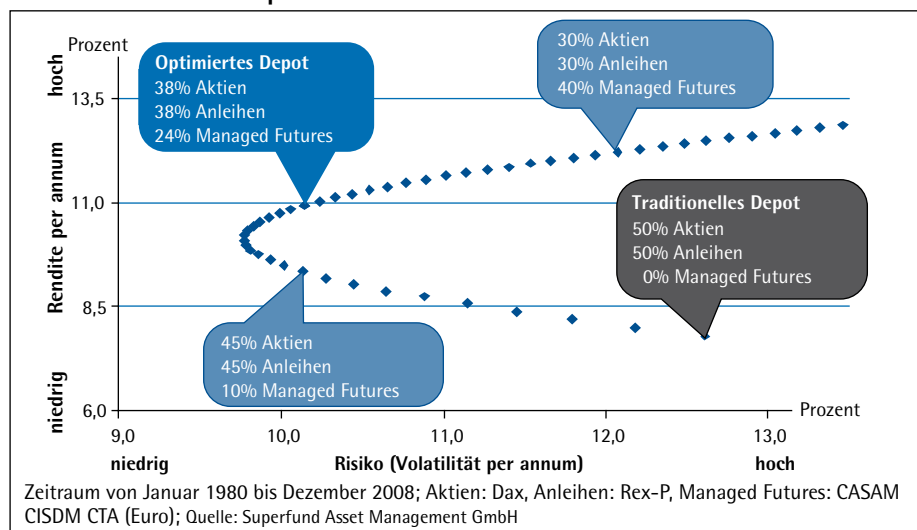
Prozent

hoch

13,5

11,0

8,5

6,0

niedrig

Rendite per annum

Optimiertes Depot
38% Aktien
38% Anleihen
24% Managed Futures

30% Aktien
30% Anleihen
40% Managed Futures

Traditionelles Depot
50% Aktien
50% Anleihen
0% Managed Futures

45% Aktien
45% Anleihen
10% Managed Futures

Prozent

9,0 10,0 11,0 12,0 13,0

niedrig Risiko (Volatilität per annum) hoch

Zeitraum von Januar 1980 bis Dezember 2008; Aktien: Dax, Anleihen: Rex-P, Managed Futures: CASAM CISDM CTA (Euro); Quelle: Superfund Asset Management GmbH